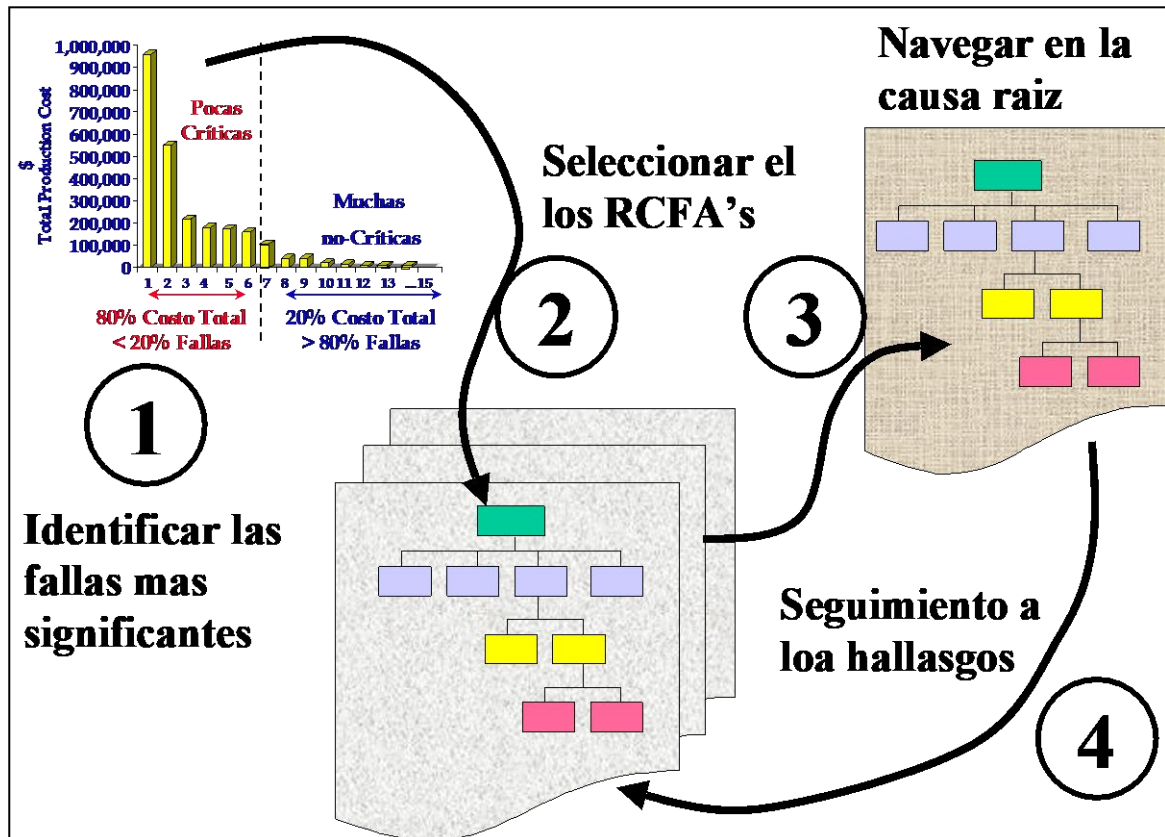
1,000,000
900,000
800,000
700,000
600,000
500,000
400,000
300,000
200,000
100,000
0

$
Total Production Cost

Pocas Críticas

Muchas no-Críticas

1 2 3 4 5 6 7 8 9 10 11 12 13 ...15

80% Costo Total
< 20% Fallas

20% Costo Total
> 80% Fallas

1

Identificar las fallas mas significantes

2

Seleccionar el los RCFA's

3

Navegar en la causa raiz

4

Seguimiento a loa hallasgos